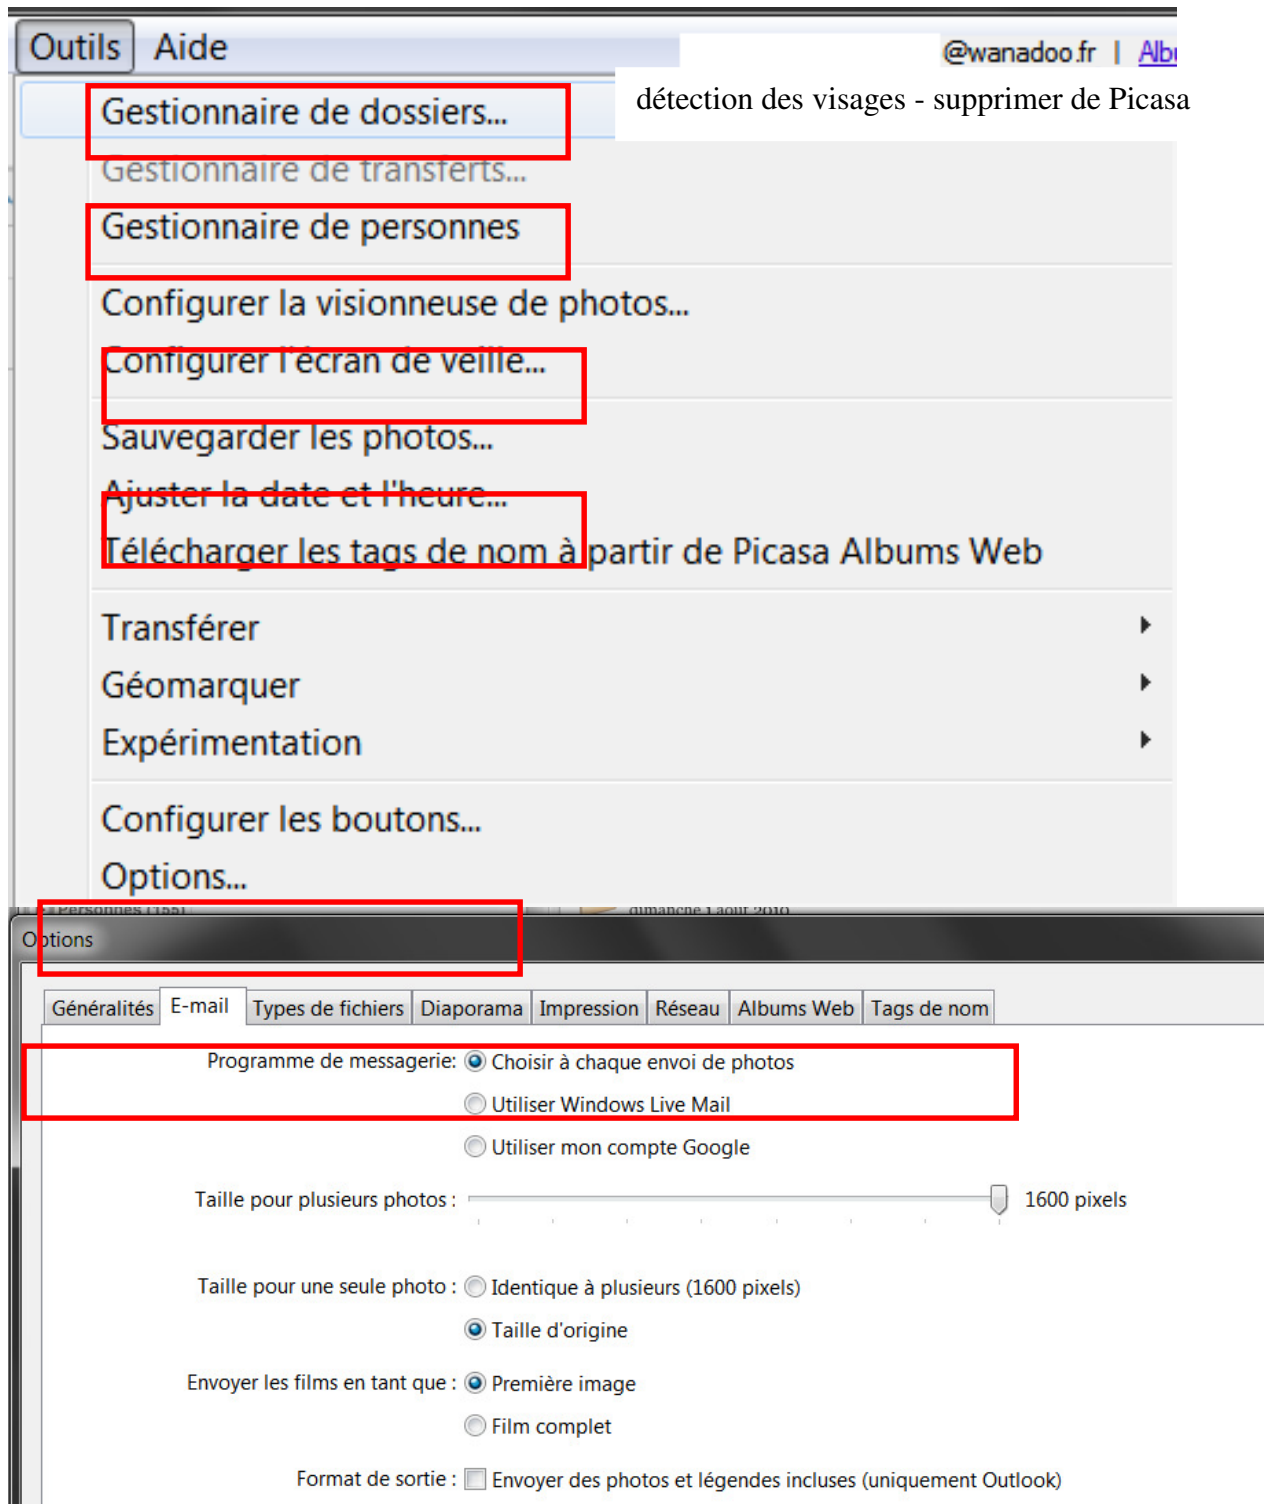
Outils Aide

@wanadoo.fr | Alb

détection des visages - supprimer de Picasa

Gestionnaire de dossiers...
Gestionnaire de transferts...
Gestionnaire de personnes
Configurer la visionneuse de photos...
Configurer l'écran de veille...
Sauvegarder les photos...
Ajuster la date et l'heure...
Télécharger les tags de nom à partir de Picasa Albums Web
Transférer
Géomarquer
Expérimentation
Configurer les boutons...
Options...

Personnes (155)

dimanche 1 août 2010

Options

Généralités | E-mail | Types de fichiers | Diaporama | Impression | Réseau | Albums Web | Tags de nom

Programme de messagerie: Choisir à chaque envoi de photos
Utiliser Windows Live Mail
Utiliser mon compte Google

Taille pour plusieurs photos : 1600 pixels

Taille pour une seule photo : Identique à plusieurs (1600 pixels)
Taille d'origine

Envoyer les films en tant que : Première image
Film complet

Format de sortie : Envoyer des photos et légendes incluses (uniquement Outlook)